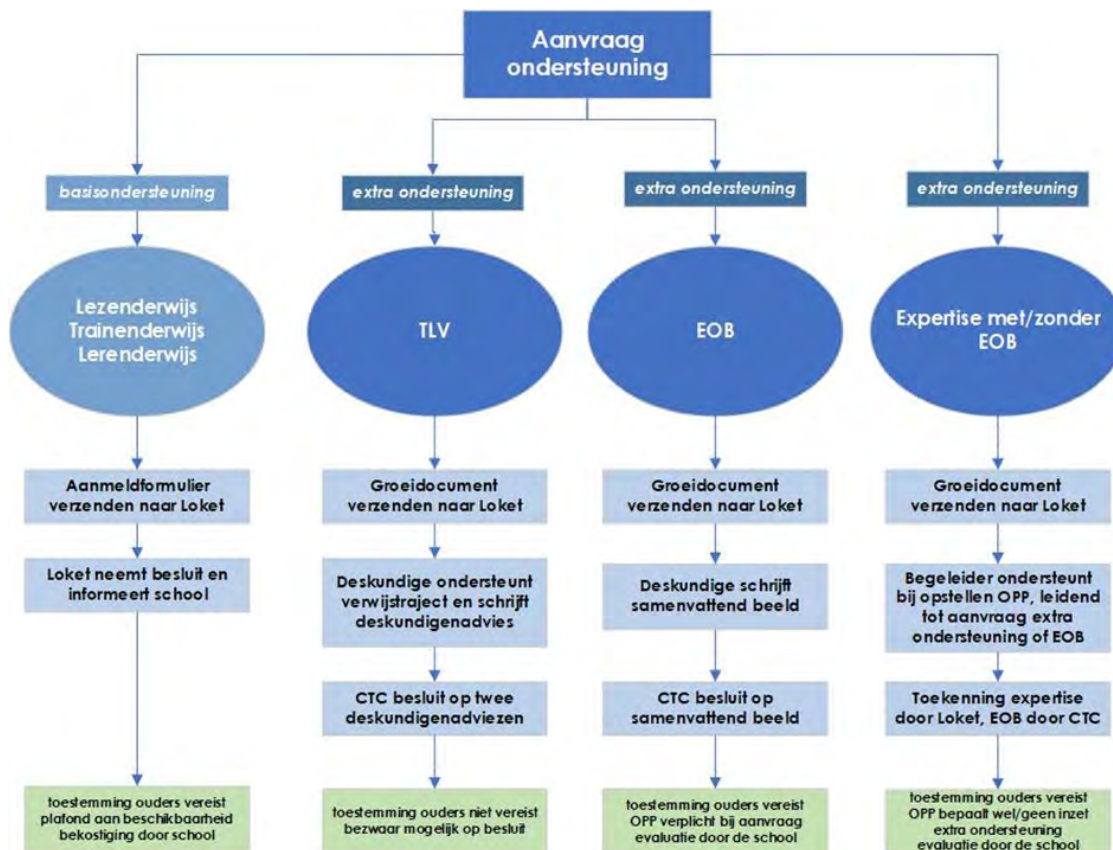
Aanvraag ondersteuning

basisondersteuning

Lezenderwijs Trainenderwijs Lerenderwijs

Aanmeldformulier verzenden naar Loket

Loket neemt besluit en informeert school

toestemming ouders vereist
plafond aan beschikbaarheid
bekostiging door school

extra ondersteuning

TLV

Groeidocument verzenden naar Loket

Deskundige ondersteunt verwijstraject en schrijft deskundigenadvies

CTC besluit op twee deskundigenadviezen

toestemming ouders niet vereist
bezwaar mogelijk op besluit

extra ondersteuning

EOB

Groeidocument verzenden naar Loket

Deskundige schrijft samenvattend beeld

CTC besluit op samenvattend beeld

toestemming ouders vereist
OPP verplicht bij aanvraag
evaluatie door de school

extra ondersteuning

Expertise met/zonder EOB

Groeidocument verzenden naar Loket

Begeleider ondersteunt bij opstellen OPP, leidend tot aanvraag extra ondersteuning of EOB

Toekenning expertise door Loket, EOB door CTC

toestemming ouders vereist
OPP bepaalt wel/geen inzet extra ondersteuning
evaluatie door de school